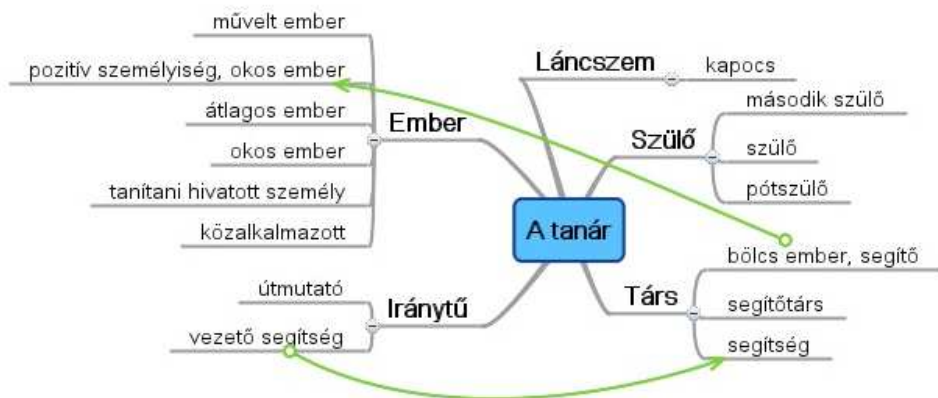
A tanár

Ember
művelt ember
pozitív személyiség, okos ember
átlagos ember
okos ember
tanítani hivatott személy
közalkalmazott

Láncszem
kapocs

Szülő
második szülő
szülő
pótszülő

Társ
bölcs ember, segítő
segítőtárs
segítség

Iránytű
útmutató
vezető segítség